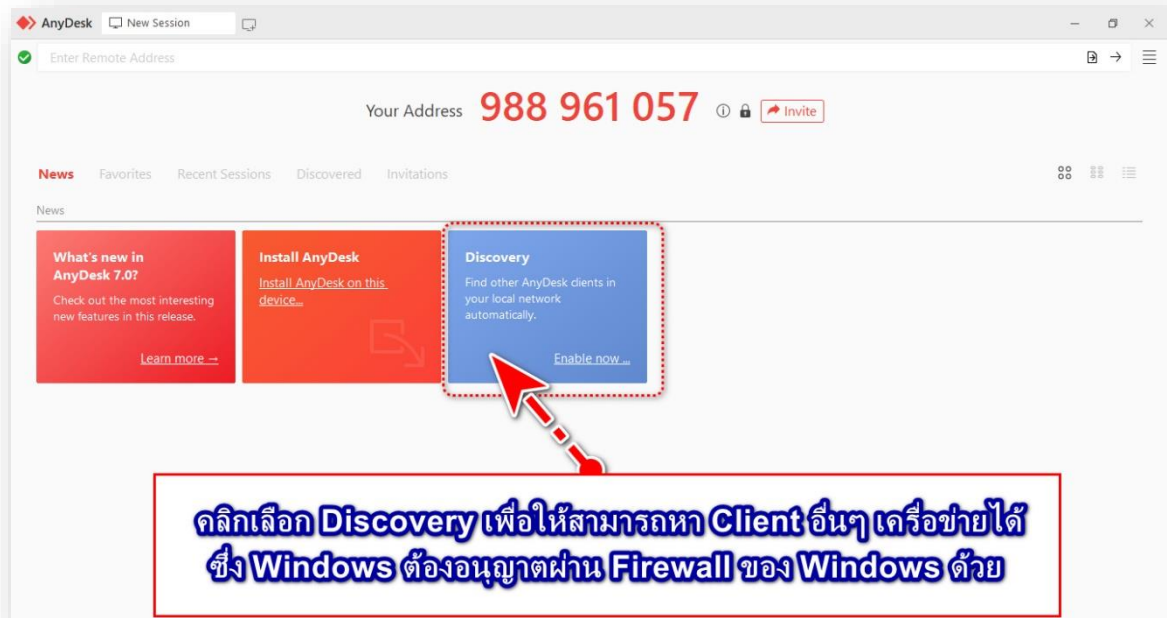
AnyDesk New Session

Enter Remote Address

Your Address 988 961 057 Invite

News Favorites Recent Sessions Discovered Invitations

News

What's new in AnyDesk 7.0?
Check out the most interesting new features in this release.
Learn more →

Install AnyDesk
Install AnyDesk on this device...

Discovery
Find other AnyDesk clients in your local network automatically.
Enable now ...

คลิกเลือก Discovery เพื่อให้สามารถหา Client อื่นๆ เครือข่ายได้ ซึ่ง Windows ต้องอนุญาตผ่าน Firewall ของ Windows ด้วย